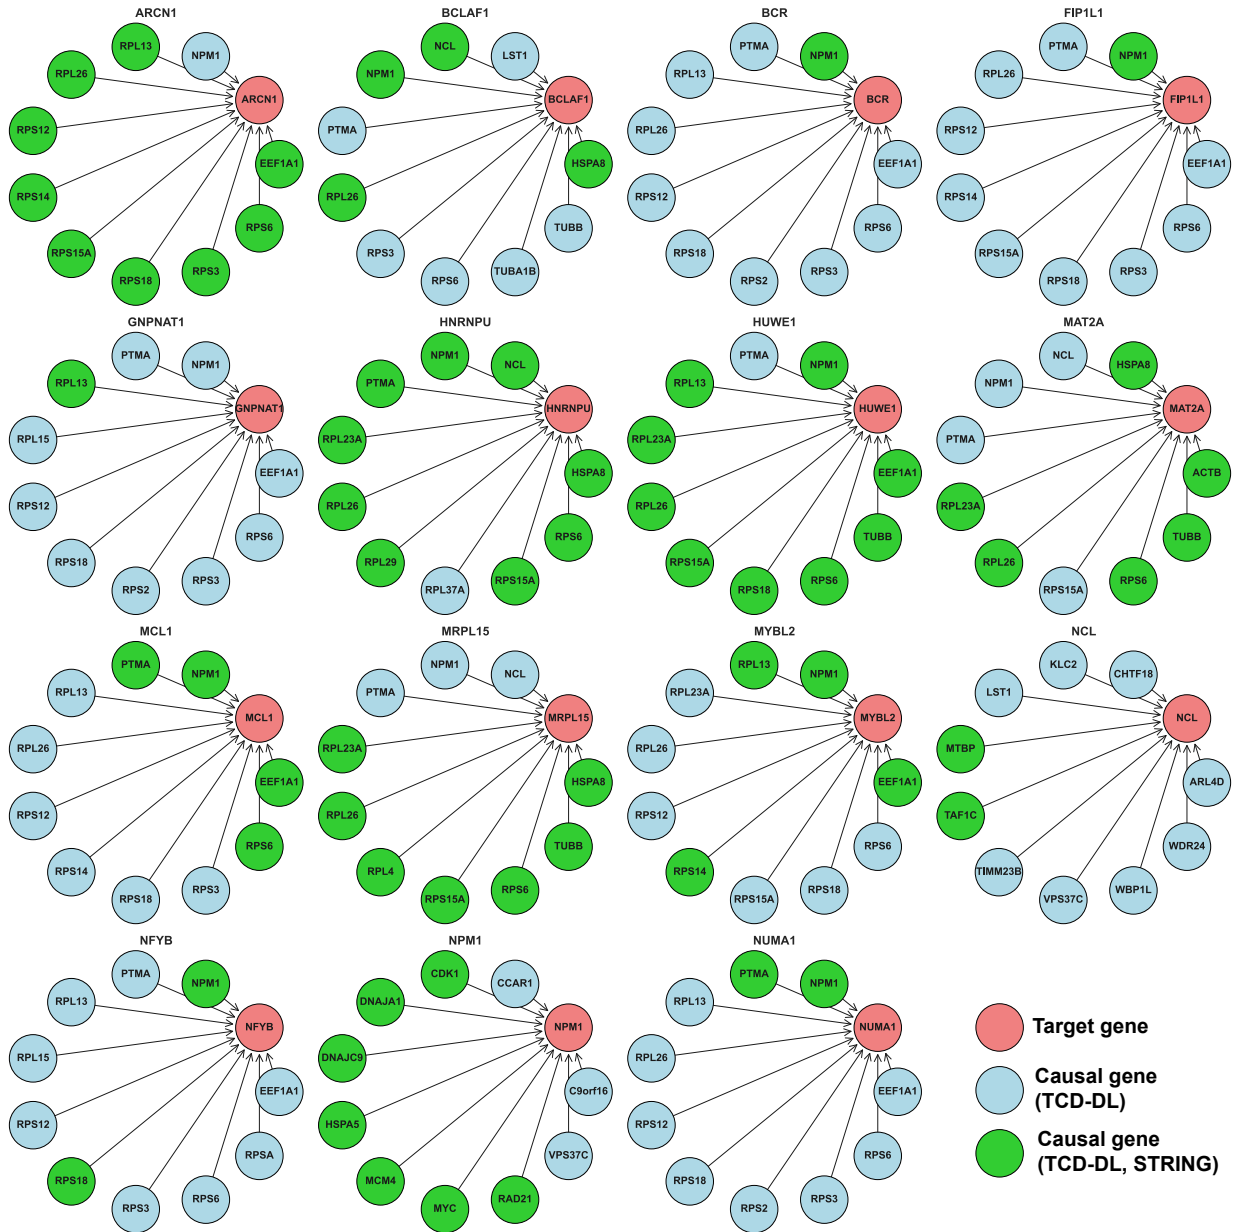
ARCN1
RPL13
NPM1
RPL26
ARCN1
RPS12
EEF1A1
RPS14
RPS6
RPS15A
RPS18
RPS3

BCLAF1
NCL
LST1
NPM1
BCLAF1
PTMA
HSPA8
RPL26
TUBB
RPS3
RPS6
TUBA1B

BCR
PTMA
NPM1
RPL13
BCR
RPL26
EEF1A1
RPS12
RPS6
RPS18
RPS2
RPS3

FIP1L1
PTMA
NPM1
RPL26
FIP1L1
RPS12
EEF1A1
RPS14
RPS6
RPS15A
RPS18
RPS3

GNPNAT1
PTMA
NPM1
RPL13
GNPNAT1
RPL15
EEF1A1
RPS12
RPS6
RPS18
RPS2
RPS3

HNRNPU
NPM1
NCL
PTMA
HNRNPU
RPL23A
HSPA8
RPL26
RPS6
RPL29
RPL37A
RPS15A

HUWE1
PTMA
NPM1
RPL13
HUWE1
RPL23A
EEF1A1
RPL26
TUBB
RPS15A
RPS18
RPS6

MAT2A
NCL
HSPA8
NPM1
MAT2A
PTMA
ACTB
RPL23A
TUBB
RPL26
RPS15A
RPS6

MCL1
PTMA
NPM1
RPL13
MCL1
RPL26
EEF1A1
RPS12
RPS6
RPS14
RPS18
RPS3

MRPL15
NPM1
NCL
PTMA
MRPL15
RPL23A
HSPA8
RPL26
TUBB
RPL4
RPS15A
RPS6

MYBL2
RPL13
NPM1
RPL23A
MYBL2
RPL26
EEF1A1
RPS12
RPS6
RPS14
RPS15A
RPS18

NCL
KLC2
CHTF18
LST1
NCL
MTBP
ARL4D
TAF1C
WDR24
TIMM23B
VPS37C
WBP1L

NFYB
PTMA
NPM1
RPL13
NFYB
RPL15
EEF1A1
RPS12
RPSA
RPS18
RPS3
RPS6

NPM1
CDK1
CCAR1
DNAJA1
NPM1
DNAJC9
C9orf16
HSPA5
VPS37C
MCM4
MYC
RAD21

NUMA1
PTMA
NPM1
RPL13
NUMA1
RPL26
EEF1A1
RPS12
RPS6
RPS18
RPS2
RPS3

Target gene
Causal gene (TCD-DL)
Causal gene (TCD-DL, STRING)